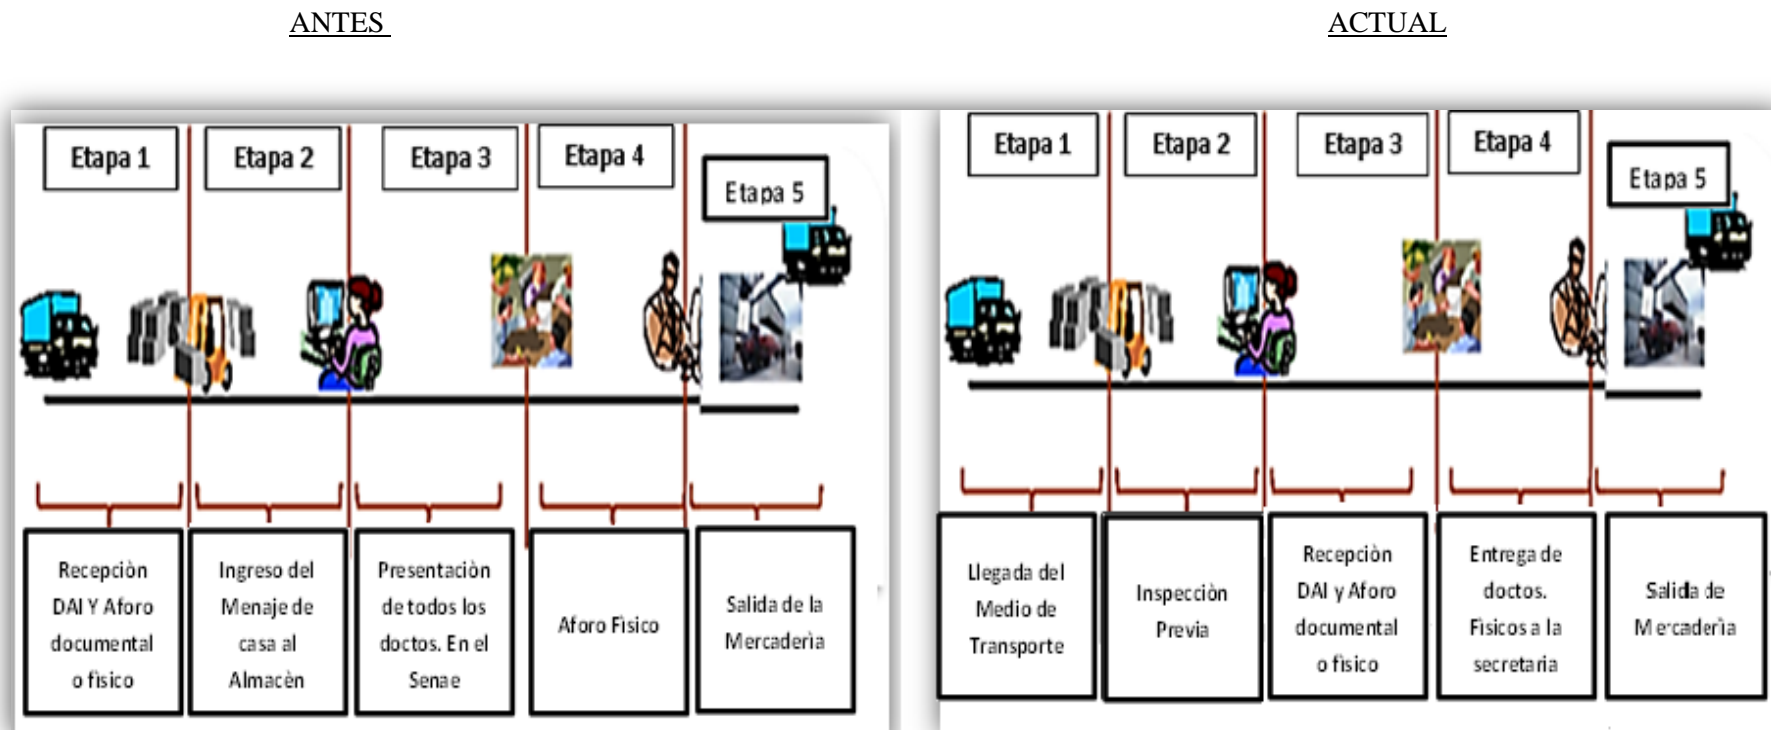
ANTES

Etapa 1
Etapa 2
Etapa 3
Etapa 4
Etapa 5

Recepciòn DAI Y Aforo documental o fisico

Ingreso del Menaje de casa al Almacèn

Presentaciòn de todos los doctos. En el Senae

Aforo Fisico

Salida de la Mercaderìa

ACTUAL

Etapa 1
Etapa 2
Etapa 3
Etapa 4
Etapa 5

Llegada del Medio de Transporte

Inspección Previa

Recepciòn DAI y Aforo documental o fisico

Entrega de doctos. Fisicos a la secretaria

Salida de Mercaderìa